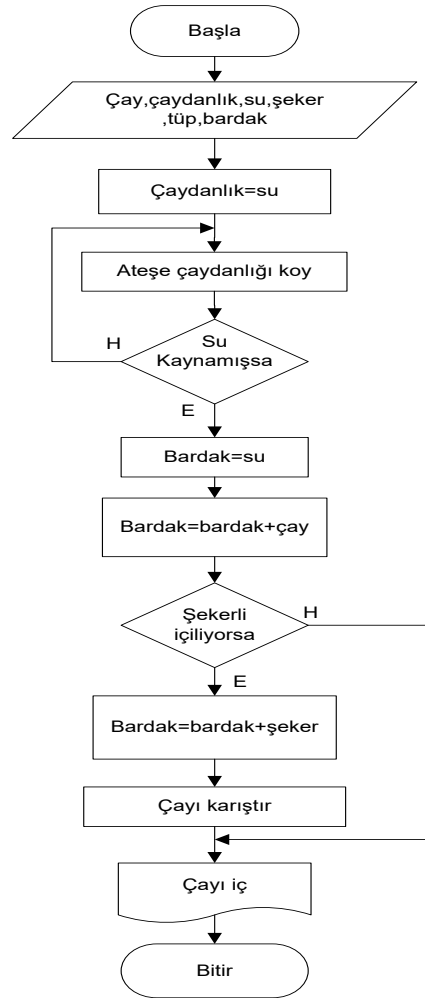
Başla

Çay,çaydanlık,su,şeker ,tüp,bardak

Çaydanlık=su

Ateşe çaydanlığı koy

Su Kaynamışsa

H

E

Bardak=su

Bardak=bardak+çay

Şekerli içiliyorsa

H

E

Bardak=bardak+şeker

Çayı karıştır

Çayı iç

Bitir